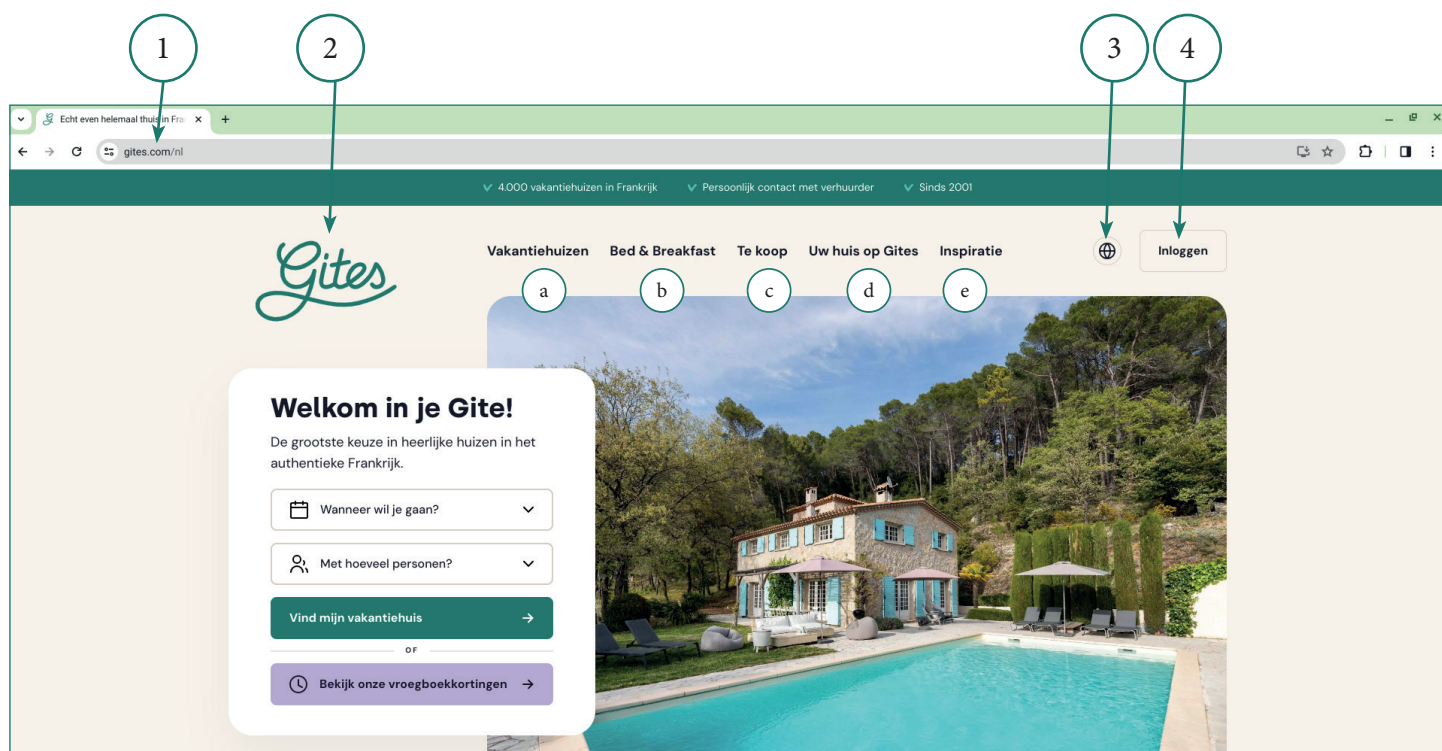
1 2 3 4

Echt even helemaal thuis in Fra

gites.com/nl

4.000 vakantiehuizen in Frankrijk
Persoonlijk contact met verhuurder
Sinds 2001

Gites

Vakantiehuizen
a
Bed & Breakfast
b
Te koop
c
Uw huis op Gites
d
Inspiratie
e

Inloggen

Welkom in je Gite!

De grootste keuze in heerlijke huizen in het authentieke Frankrijk.

Wanneer wil je gaan?

Met hoeveel personen?

Vind mijn vakantiehuis

OF

Bekijk onze vroegboekkortingen